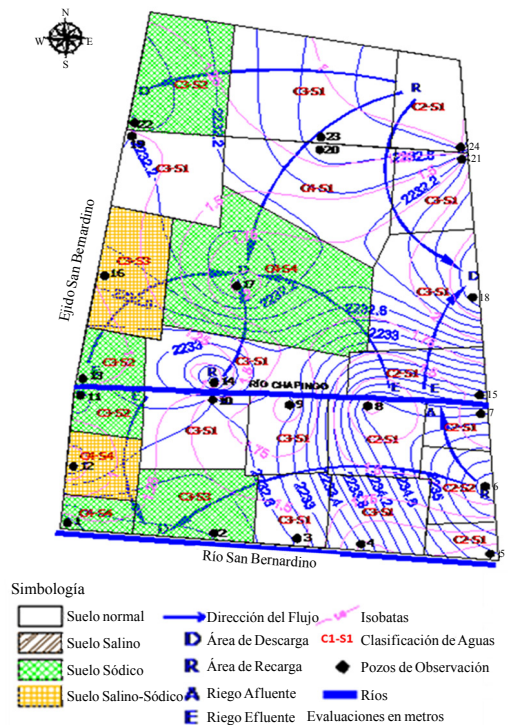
N
W E
S

D
C3-S2
22
19
C3-S1
2232.2
2232.2
R
C3-S1
C2-S1
23
20
24
21
2232.8
C1-S1
2232.2
C3-S1
1.5
Ejido San Bernardino
C3-S3
16
17
D
C3-S4
D
C3-S1
18
2232.6
2233
2234
C3-S2
13
R
14
C3-S1
RIO CHAPINGO
15
11
10
9
8
E
E
A
7
C3-S2
C3-S1
C3-S1
C2-S1
C2-S1
C1-S4
12
75
C2-S2
6
C3-S3
C1-S6
1
D
2
3
C3-S1
4
C3-S1
C2-S1
5
Río San Bernardino

Simbología
Suelo normal
Dirección del Flujo
Isobatas
Suelo Salino
Área de Descarga
C1-S1 Clasificación de Aguas
Suelo Sódico
Área de Recarga
Pozos de Observación
Suelo Salino-Sódico
Riego Afluente
Ríos
Riego Efluente
Evaluaciones en metros